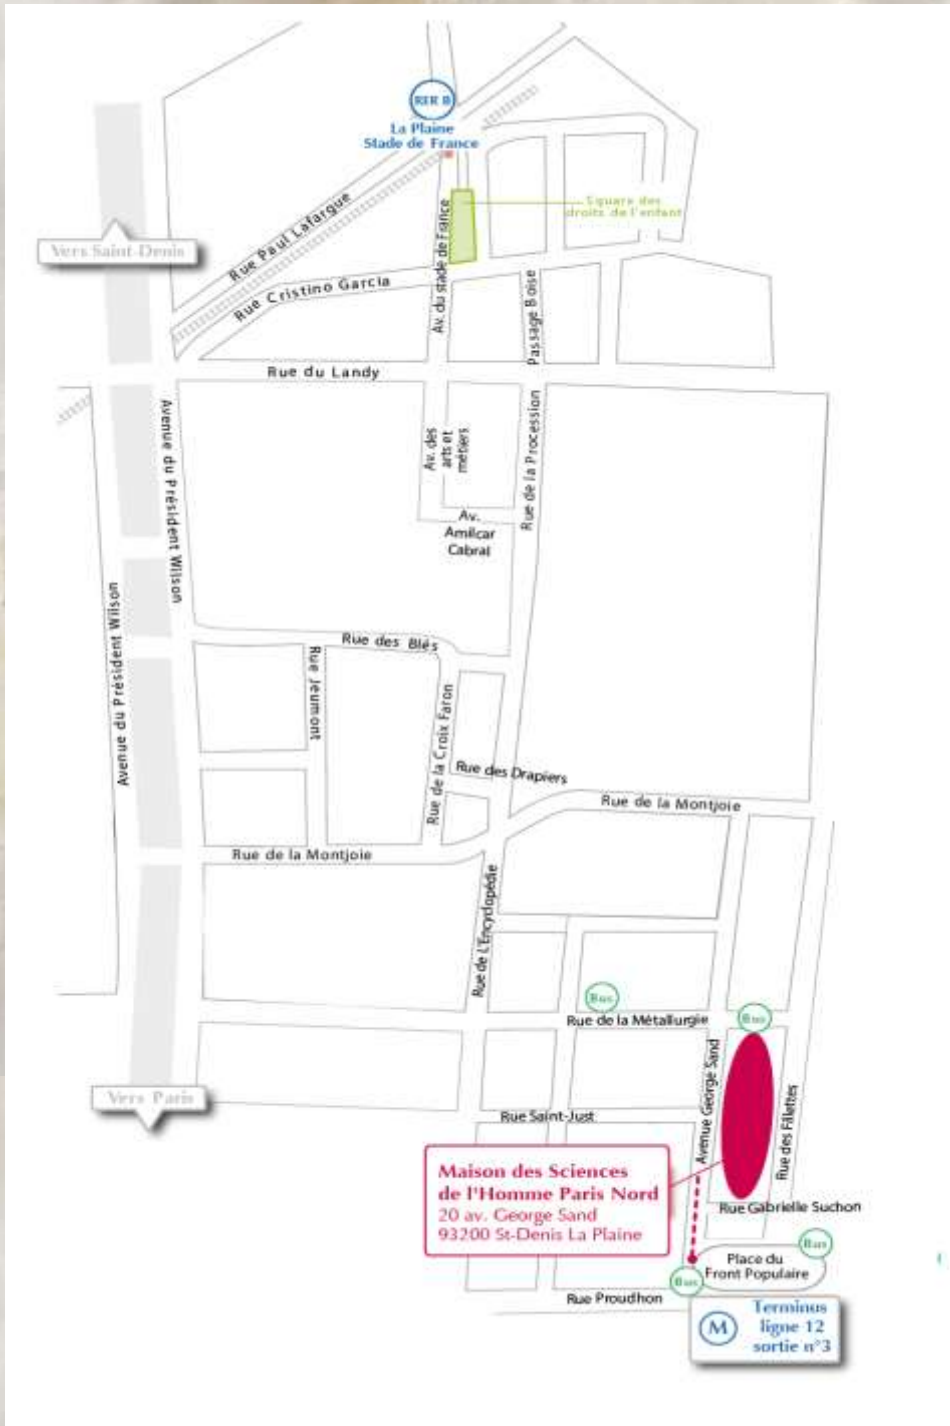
RER B
La Plaine
Stade de France

Square des droits de l'enfant

Vers Saint-Denis

Rue Paul Lafargue

Rue Cristino Garcia

Av. du stade de France

Passage Boise

Rue du Landy

Av. des arts et métiers

Av. Amilcar Cabral

Rue de la Procession

Avenue du Président Wilson

Avenue du Président Wilson

Rue des Blés

Rue Jeumont

Rue de la Croix Faron

Rue des Drapiers

Rue de la Montjoie

Rue de la Montjoie

Rue de l'Encyclopédie

Bus

Rue de la Métallurgie

Bus

Avenue George Sand

Rue des Fillettes

Vers Paris

Rue Saint-Just

Maison des Sciences de l'Homme Paris Nord
20 av. George Sand
93200 St-Denis La Plaine

Rue Gabrielle Suchon

Bus

Place du Front Populaire

Bus

Rue Proudhon

M
Terminus ligne 12 sortie n°3